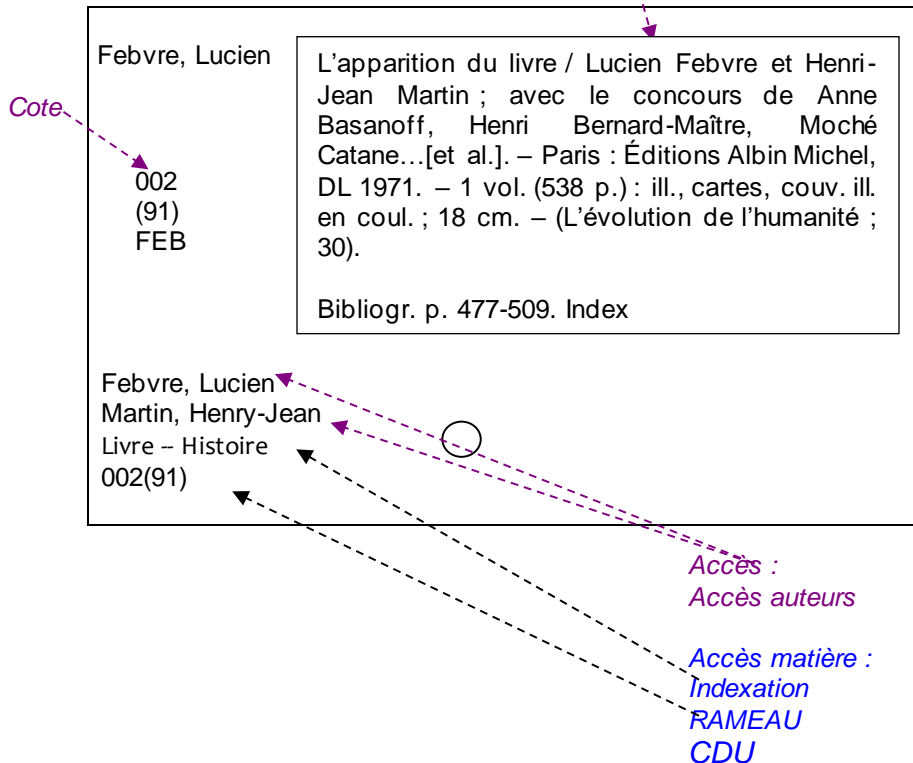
Febvre, Lucien

Cote

002
(91)
FEB

L'apparition du livre / Lucien Febvre et Henri-Jean Martin ; avec le concours de Anne Basanoff, Henri Bernard-Maître, Moché Catane…[et al.]. – Paris : Éditions Albin Michel, DL 1971. – 1 vol. (538 p.) : ill., cartes, couv. ill. en coul. ; 18 cm. – (L'évolution de l'humanité ; 30).

Bibliogr. p. 477-509. Index

Febvre, Lucien
Martin, Henry-Jean
Livre – Histoire
002(91)

Accès :
Accès auteurs

Accès matière :
Indexation
RAMEAU
CDU